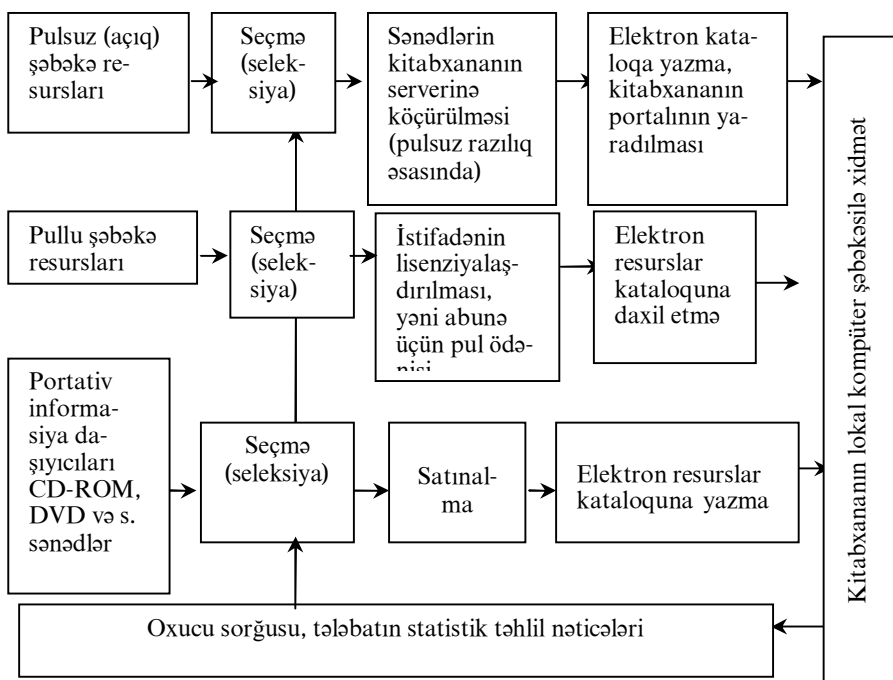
Pulsuz (açıq) şəbəkə resursları

Seçmə (seleksiya)

Sənədlərin kitabxananın serverinə köçürülməsi (pulsuz razılıq əsasında)

Elektron kataloqa yazma, kitabxananın portalının yaradılması

Pullu şəbəkə resursları

Seçmə (seleksiya)

İstifadənin lisenziyalaşdırılması, yəni abunə üçün pul ödənişi

Elektron resurslar kataloquna daxil etmə

Portativ informasiya daşıyıcıları CD-ROM, DVD və s. sənədlər

Seçmə (seleksiya)

Satınalma

Elektron resurslar kataloquna yazma

Oxucu sorğusu, tələbatın statistik təhlil nəticələri

Kitabxananın lokal kompüter şəbəkəsilə xidmət